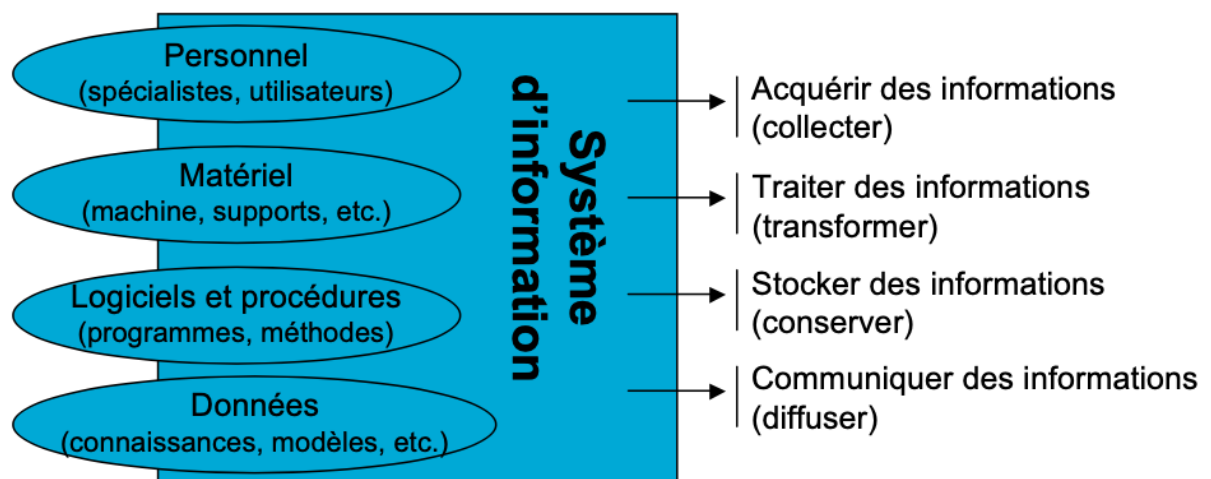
Personnel
(spécialistes, utilisateurs)

Matériel
(machine, supports, etc.)

Logiciels et procédures
(programmes, méthodes)

Données
(connaissances, modèles, etc.)

Système d'information

Acquérir des informations
(collecter)

Traiter des informations
(transformer)

Stocker des informations
(conserver)

Communiquer des informations
(diffuser)